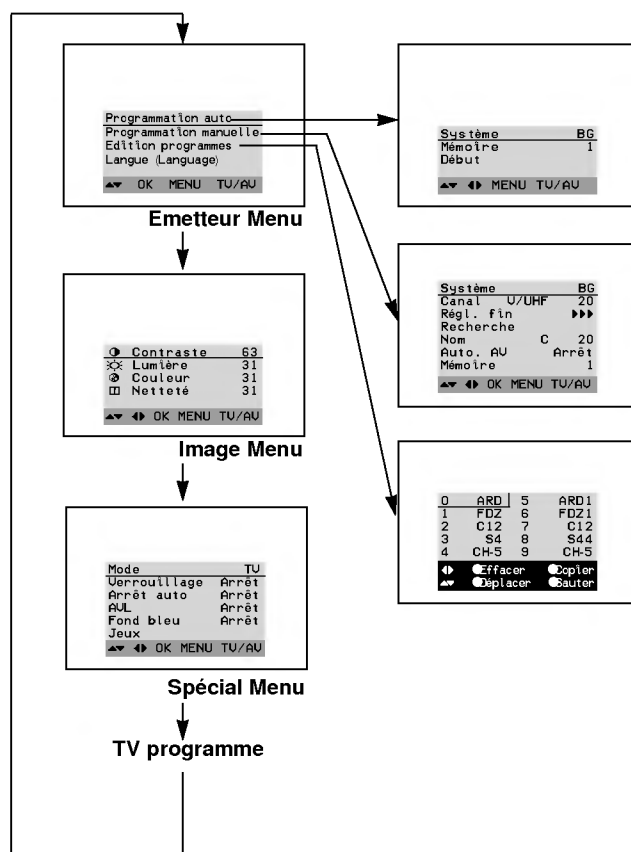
Programmation auto
Programmation manuelle
Edition programmes
Langue (Language)
▲▼ OK MENU TV/AV

Emetteur Menu

Système BG
Mémoire 1
Début
▲▼ ◀▶ MENU TV/AV

Système BG
Canal V/UHF 20
Régl. fin ▶▶▶
Recherche
Nom C 20
Auto. AV Arrêt
Mémoire 1
▲▼ ◀▶ OK MENU TV/AV

Contraste 63
Lumière 31
Couleur 31
Netteté 31
▲▼ ◀▶ OK MENU TV/AV

Image Menu

| 0 | ARD | 5 | ARD1 |
|---|---|---|---|
| 1 | FDZ | 6 | FDZ1 |
| 2 | C12 | 7 | C12 |
| 3 | S4 | 8 | S44 |
| 4 | CH-5 | 9 | CH-5 |

◀▶ Effacer Copier
▲▼ Déplacer Sauter

Mode TV
Verrouillage Arrêt
Arrêt auto Arrêt
AVL Arrêt
Fond bleu Arrêt
Jeux
▲▼ ◀▶ OK MENU TV/AV

Spécial Menu

TV programme